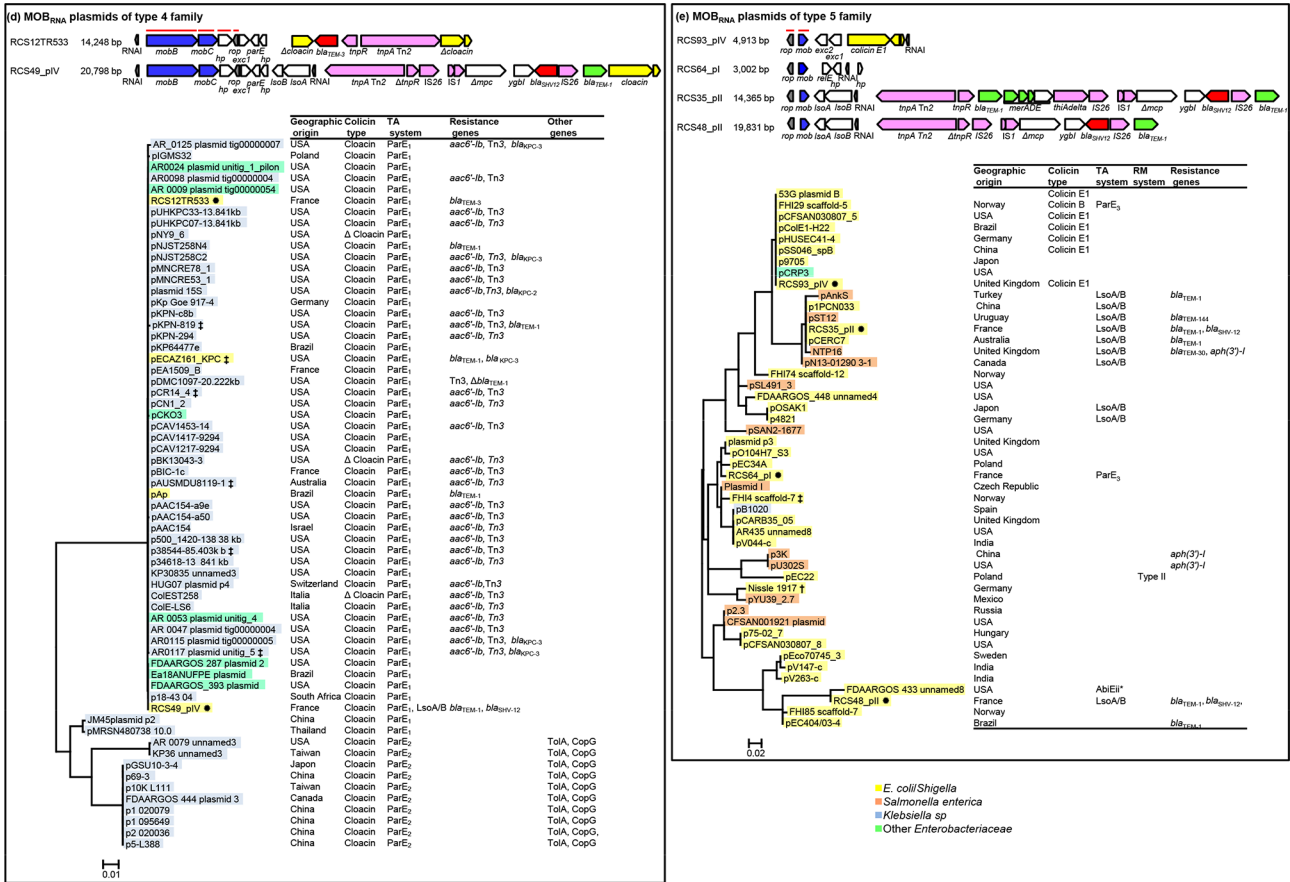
(d) MOB$_{RNA}$ plasmids of type 4 family

RCS12TR533 14,248 bp RNAI mobB mobC hp rop exc1 parE hp Δcloacin bla$_{TEM-3}$ tnpR tnpA Tn2 Δcloacin

RCS49_pIV 20,798 bp RNAI mobB mobC hp rop exc1 parE hp IsoB IsoA RNAI tnpA Tn2 ΔtnpR IS26 IS1 Δmpc ygbI bla$_{SHV12}$ IS26 bla$_{TEM-1}$ cloacin

| | Geographic origin | Colicin type | TA system | Resistance genes | Other genes |
|---|---|---|---|---|---|
| AR_0125 plasmid tig00000007 | USA | Cloacin | ParE$_1$ | aac6'-Ib, Tn3, bla$_{KPC-3}$ | |
| pIGMS32 | Poland | Cloacin | ParE$_1$ | | |
| AR0024 plasmid unitig_1_pilon | USA | Cloacin | ParE$_1$ | | |
| AR0098 plasmid tig00000004 | USA | Cloacin | ParE$_1$ | aac6'-Ib, Tn3 | |
| AR 0009 plasmid tig00000054 | USA | Cloacin | ParE$_1$ | | |
| RCS12TR533 ● | France | Cloacin | ParE$_1$ | bla$_{TEM-3}$ | |
| pUHKPC33-13.841kb | USA | Cloacin | ParE$_1$ | aac6'-Ib, Tn3 | |
| pUHKPC07-13.841kb | USA | Cloacin | ParE$_1$ | aac6'-Ib, Tn3 | |
| pNY9_6 | USA | Δ Cloacin | ParE$_1$ | | |
| pNJST258N4 | USA | Cloacin | ParE$_1$ | bla$_{TEM-1}$ | |
| pNJST258C2 | USA | Cloacin | ParE$_1$ | aac6'-Ib, Tn3, bla$_{KPC-3}$ | |
| pMNCRE78_1 | USA | Cloacin | ParE$_1$ | aac6'-Ib, Tn3 | |
| pMNCRE53_1 | USA | Cloacin | ParE$_1$ | aac6'-Ib, Tn3 | |
| plasmid 15S | USA | Cloacin | ParE$_1$ | aac6'-Ib,Tn3, bla$_{KPC-2}$ | |
| pKp Goe 917-4 | Germany | Cloacin | ParE$_1$ | | |
| pKPN-c8b | USA | Cloacin | ParE$_1$ | aac6'-Ib, Tn3 | |
| pKPN-819 ‡ | USA | Cloacin | ParE$_1$ | aac6'-Ib, Tn3, bla$_{TEM-1}$ | |
| pKPN-294 | USA | Cloacin | ParE$_1$ | aac6'-Ib, Tn3 | |
| pKP64477e | Brazil | Cloacin | ParE$_1$ | | |
| pECAZ161_KPC ‡ | USA | Cloacin | ParE$_1$ | bla$_{TEM-1}$, bla $_{KPC-3}$ | |
| pEA1509_B | France | Cloacin | ParE$_1$ | | |
| pDMC1097-20.222kb | USA | Cloacin | ParE$_1$ | Tn3, Δbla$_{TEM-1}$ | |
| pCR14_4 ‡ | USA | Cloacin | ParE$_1$ | aac6'-Ib, Tn3 | |
| pCN1_2 | USA | Cloacin | ParE$_1$ | aac6'-Ib, Tn3 | |
| pCKO3 | USA | Cloacin | ParE$_1$ | | |
| pCAV1453-14 | USA | Cloacin | ParE$_1$ | aac6'-Ib, Tn3 | |
| pCAV1417-9294 | USA | Cloacin | ParE$_1$ | | |
| pCAV1217-9294 | USA | Cloacin | ParE$_1$ | | |
| pBK13043-3 | USA | Δ Cloacin | ParE$_1$ | aac6'-Ib, Tn3 | |
| pBIC-1c | France | Cloacin | ParE$_1$ | aac6'-Ib, Tn3 | |
| pAUSMDU8119-1 ‡ | Australia | Cloacin | ParE$_1$ | aac6'-Ib, Tn3 | |
| pAp | Brazil | Cloacin | ParE$_1$ | bla$_{TEM-1}$ | |
| pAAC154-a9e | USA | Cloacin | ParE$_1$ | aac6'-Ib, Tn3 | |
| pAAC154-a50 | USA | Cloacin | ParE$_1$ | aac6'-Ib, Tn3 | |
| pAAC154 | Israel | Cloacin | ParE$_1$ | aac6'-Ib, Tn3 | |
| p500_1420-138 38 kb | USA | Cloacin | ParE$_1$ | aac6'-Ib, Tn3 | |
| p38544-85.403k b ‡ | USA | Cloacin | ParE$_1$ | aac6'-Ib, Tn3 | |
| p34618-13 841 kb | USA | Cloacin | ParE$_1$ | aac6'-Ib, Tn3 | |
| KP30835 unnamed3 | USA | Cloacin | ParE$_1$ | | |
| HUG07 plasmid p4 | Switzerland | Cloacin | ParE$_1$ | aac6'-Ib,Tn3 | |
| ColEST258 | Italia | Δ Cloacin | ParE$_1$ | aac6'-Ib, Tn3 | |
| ColE-LS6 | Italia | Cloacin | ParE$_1$ | aac6'-Ib, Tn3 | |
| AR 0053 plasmid unitig_4 | USA | Cloacin | ParE$_1$ | aac6'-Ib, Tn3 | |
| AR 0047 plasmid tig00000004 | USA | Cloacin | ParE$_1$ | aac6'-Ib, Tn3 | |
| AR0115 plasmid tig00000005 | USA | Cloacin | ParE$_1$ | aac6'-Ib, Tn3, bla$_{KPC-3}$ | |
| AR0117 plasmid unitig_5 ‡ | USA | Cloacin | ParE$_1$ | aac6'-Ib, Tn3, bla$_{KPC-3}$ | |
| FDAARGOS 287 plasmid 2 | USA | Cloacin | ParE$_1$ | | |
| Ea18ANUFPE plasmid | Brazil | Cloacin | ParE$_1$ | | |
| FDAARGOS_393 plasmid | USA | Cloacin | ParE$_1$ | | |
| p18-43 04 | South Africa | Cloacin | ParE$_1$ | | |
| RCS49_pIV ● | France | Cloacin | ParE$_1$, LsoA/B | bla$_{TEM-1}$, bla$_{SHV-12}$ | |
| JM45plasmid p2 | China | Cloacin | ParE$_1$ | | |
| pMRSN480738 10.0 | Thailand | Cloacin | ParE$_1$ | | |
| AR 0079 unnamed3 | USA | Cloacin | ParE$_2$ | | TolA, CopG |
| KP36 unnamed3 | Taiwan | Cloacin | ParE$_2$ | | TolA, CopG |
| pGSU10-3-4 | Japon | Cloacin | ParE$_2$ | | TolA, CopG |
| p69-3 | China | Cloacin | ParE$_2$ | | TolA, CopG |
| p10K L111 | Taiwan | Cloacin | ParE$_2$ | | TolA, CopG |
| FDAARGOS 444 plasmid 3 | Canada | Cloacin | ParE$_2$ | | TolA, CopG |
| p1 020079 | China | Cloacin | ParE$_2$ | | TolA, CopG |
| p1 095649 | China | Cloacin | ParE$_2$ | | TolA, CopG |
| p2 020036 | China | Cloacin | ParE$_2$ | | TolA, CopG, |
| p5-L388 | China | Cloacin | ParE$_2$ | | TolA, CopG |

0.01

(e) MOB$_{RNA}$ plasmids of type 5 family

RCS93_pIV 4,913 bp rop mob exc2 exc1 colicin E1 RNAI

RCS64_pI 3,002 bp rop mob relE hp RNAI hp

RCS35_pII 14,365 bp rop mob IsoA IsoB RNAI tnpA Tn2 tnpR bla$_{TEM-1}$ merADE thiAdelta IS26 IS1 Δmcp ygbI bla$_{SHV12}$ IS26 bla$_{TEM-1}$

RCS48_pII 19,831 bp rop mob IsoA IsoB RNAI tnpA Tn2 ΔtnpR IS26 IS1 Δmcp ygbI bla$_{SHV12}$ IS26 bla$_{TEM-1}$

| | Geographic origin | Colicin type | TA system | RM system | Resistance genes |
|---|---|---|---|---|---|
| 53G plasmid B | | Colicin E1 | | | |
| FHI29 scaffold-5 | Norway | Colicin B | ParE$_3$ | | |
| pCFSAN030807_5 | USA | Colicin E1 | | | |
| pColE1-H22 | Brazil | Colicin E1 | | | |
| pHUSEC41-4 | Germany | Colicin E1 | | | |
| pSS046_spB | China | Colicin E1 | | | |
| p9705 | Japon | | | | |
| pCRP3 | USA | | | | |
| RCS93_pIV ● | United Kingdom | Colicin E1 | | | |
| pAnkS | Turkey | | LsoA/B | | bla$_{TEM-1}$ |
| p1PCN033 | China | | LsoA/B | | |
| pST12 | Uruguay | | LsoA/B | | bla$_{TEM-144}$ |
| RCS35_pII ● | France | | LsoA/B | | bla$_{TEM-1}$, bla$_{SHV-12}$ |
| pCERC7 | Australia | | LsoA/B | | bla$_{TEM-1}$ |
| NTP16 | United Kingdom | | LsoA/B | | bla$_{TEM-30}$, aph(3')-I |
| pN13-01290 3-1 | Canada | | LsoA/B | | |
| FHI74 scaffold-12 | Norway | | | | |
| pSL491_3 | USA | | | | |
| FDAARGOS_448 unnamed4 | USA | | | | |
| pOSAK1 | Japon | | LsoA/B | | |
| p4821 | Germany | | LsoA/B | | |
| pSAN2-1677 | USA | | | | |
| plasmid p3 | United Kingdom | | | | |
| pO104H7_S3 | USA | | | | |
| pEC34A | Poland | | | | |
| RCS64_pI ● | France | | ParE$_3$ | | |
| Plasmid I | Czech Republic | | | | |
| FHI4 scaffold-7 ‡ | Norway | | | | |
| pB1020 | Spain | | | | |
| pCARB35_05 | United Kingdom | | | | |
| AR435 unnamed8 | USA | | | | |
| pV044-c | India | | | | |
| p3K | China | | | | aph(3')-I |
| pU302S | USA | | | | aph(3')-I |
| pEC22 | Poland | | | Type II | |
| Nissle 1917 † | Germany | | | | |
| pYU39_2.7 | Mexico | | | | |
| p2.3 | Russia | | | | |
| CFSAN001921 plasmid | USA | | | | |
| p75-02_7 | Hungary | | | | |
| pCFSAN030807_8 | USA | | | | |
| pEco70745_3 | Sweden | | | | |
| pV147-c | India | | | | |
| pV263-c | India | | | | |
| FDAARGOS 433 unnamed8 | USA | | AbiEii* | | |
| RCS48_pII ● | France | | LsoA/B | | bla$_{TEM-1}$, bla$_{SHV-12}$, |
| FHI85 scaffold-7 | Norway | | | | |
| pEC404/03-4 | Brazil | | | | bla$_{TEM-1}$ |

0.02

E. coli/Shigella
Salmonella enterica
Klebsiella sp
Other Enterobacteriaceae